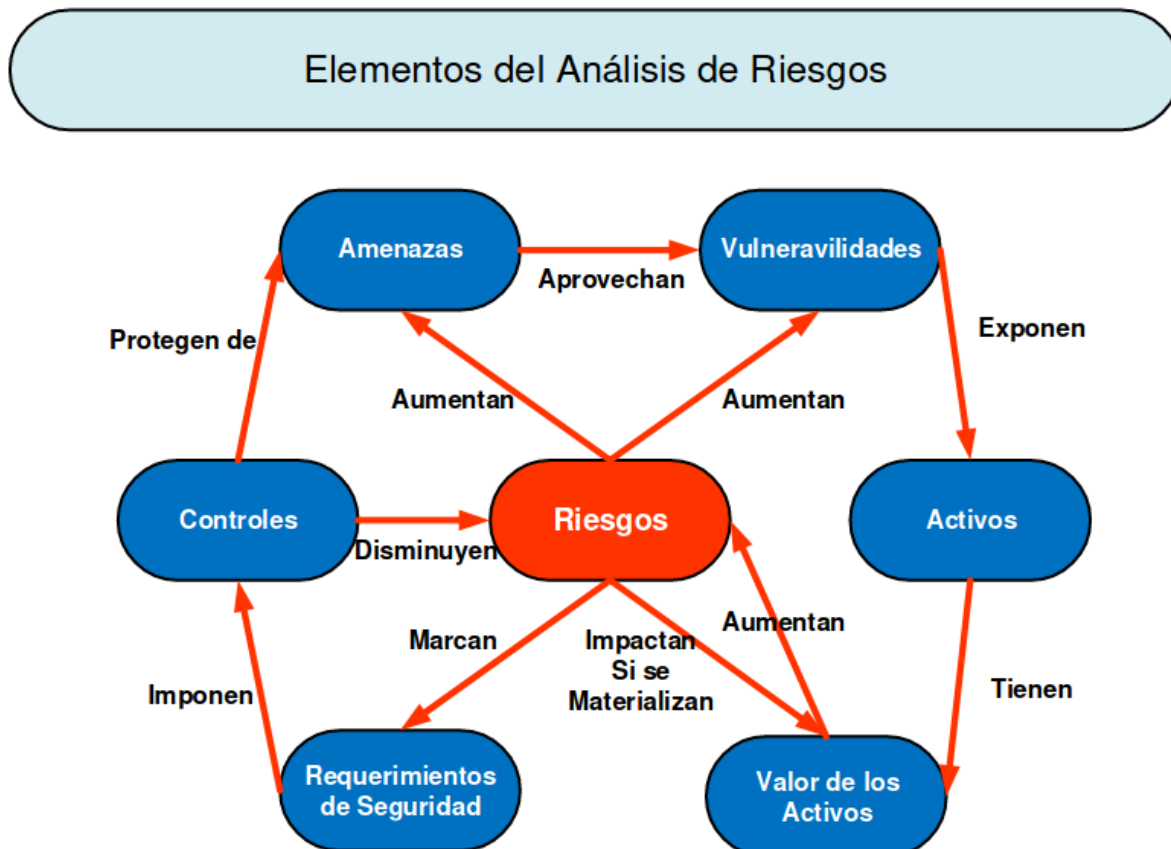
Elementos del Análisis de Riesgos

Amenazas

Aprovechan

Vulneravilidades

Protegen de

Exponen

Aumentan

Aumentan

Controles

Riesgos

Activos

Disminuyen

Marcan

Impactan Si se Materializan

Aumentan

Imponen

Tienen

Requerimientos de Seguridad

Valor de los Activos